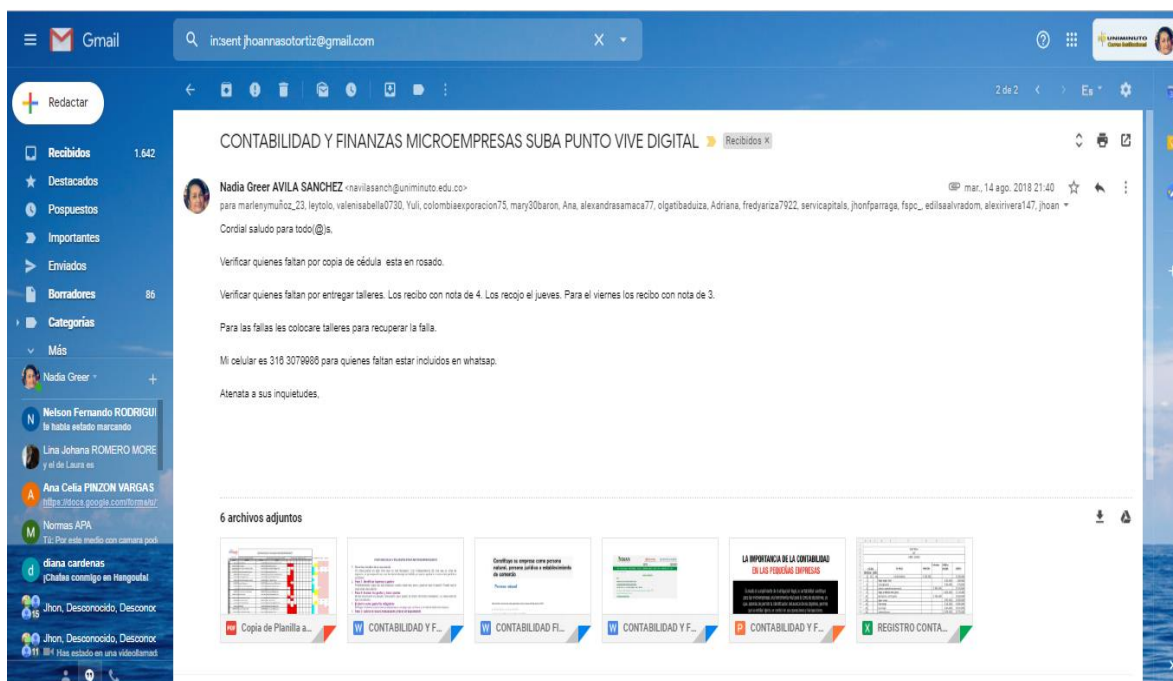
Gmail

in:sent jhoannasotortiz@gmail.com

UNIMINUTO

Redactar

Recibidos 1.642
Destacados
Pospuestos
Importantes
Enviados
Borradores 86
Categorías
Más

Nadia Greer

Nelson Fernando RODRIGU
te había estado marcando

Lina Johana ROMERO MORE
y el de Laura es

Ana Celia PINZON VARGAS
https://docs.google.com/forms/u/

Normas APA
Tú: Por este medio con camara podi

diana cardenas
¡Chatea conmigo en Hangouts!

Jhon, Desconocido, Desconoc

Jhon, Desconocido, Desconoc
Has estado en una videollamad

2 de 2

CONTABILIDAD Y FINANZAS MICROEMPRESAS SUBA PUNTO VIVE DIGITAL Recibidos ×

Nadia Greer AVILA SANCHEZ <navilasanch@uniminuto.edu.co>
mar., 14 ago. 2018 21:40
para marlenymuñoz_23, leytolo, valenisabella0730, Yuli, colombiaexporacion75, mary30baron, Ana, alexandrasamaca77, olgatibaduiza, Adriana, fredyariza7922, servicapitals, jhonfparraga, fspc_, edilsaalvradom, alexirivera147, jhoan

Cordial saludo para todo(@)s.

Verificar quienes faltan por copia de cédula esta en rosado.

Verificar quienes faltan por entregar talleres. Los recibo con nota de 4. Los recojo el jueves. Para el viernes los recibo con nota de 3.

Para las fallas les colocare talleres para recuperar la falla.

Mi celular es 318 3079986 para quienes faltan estar incluidos en whatsap.

Atenata a sus inquietudes,

6 archivos adjuntos

LA IMPORTANCIA DE LA CONTABILIDAD EN LAS PEQUEÑAS EMPRESAS

Copia de Planilla a...
CONTABILIDAD Y F...
CONTABILIDAD FI...
CONTABILIDAD Y F...
CONTABILIDAD Y F...
REGISTRO CONTA...